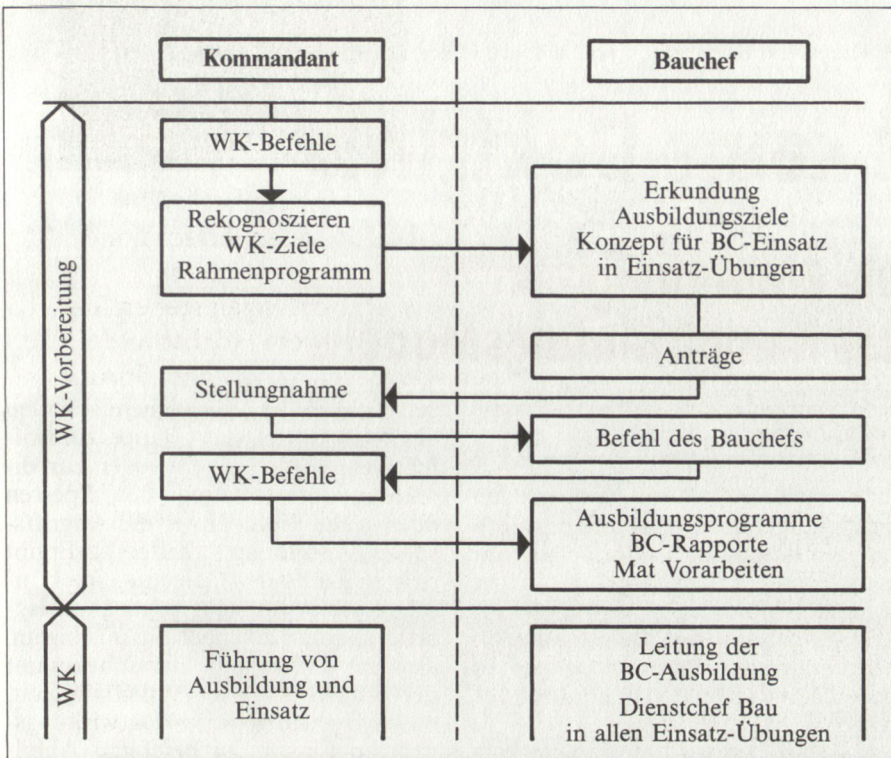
Kommandant

Bauchef

WK-Vorbereitung

WK-Befehle

Rekognoszieren
WK-Ziele
Rahmenprogramm

Erkundung
Ausbildungsziele
Konzept für BC-Einsatz
in Einsatz-Übungen

Anträge

Stellungnahme

Befehl des Bauchefs

WK-Befehle

Ausbildungsprogramme
BC-Rapporte
Mat Vorarbeiten

WK

Führung von
Ausbildung und
Einsatz

Leitung der
BC-Ausbildung

Dienstchef Bau
in allen Einsatz-Übungen